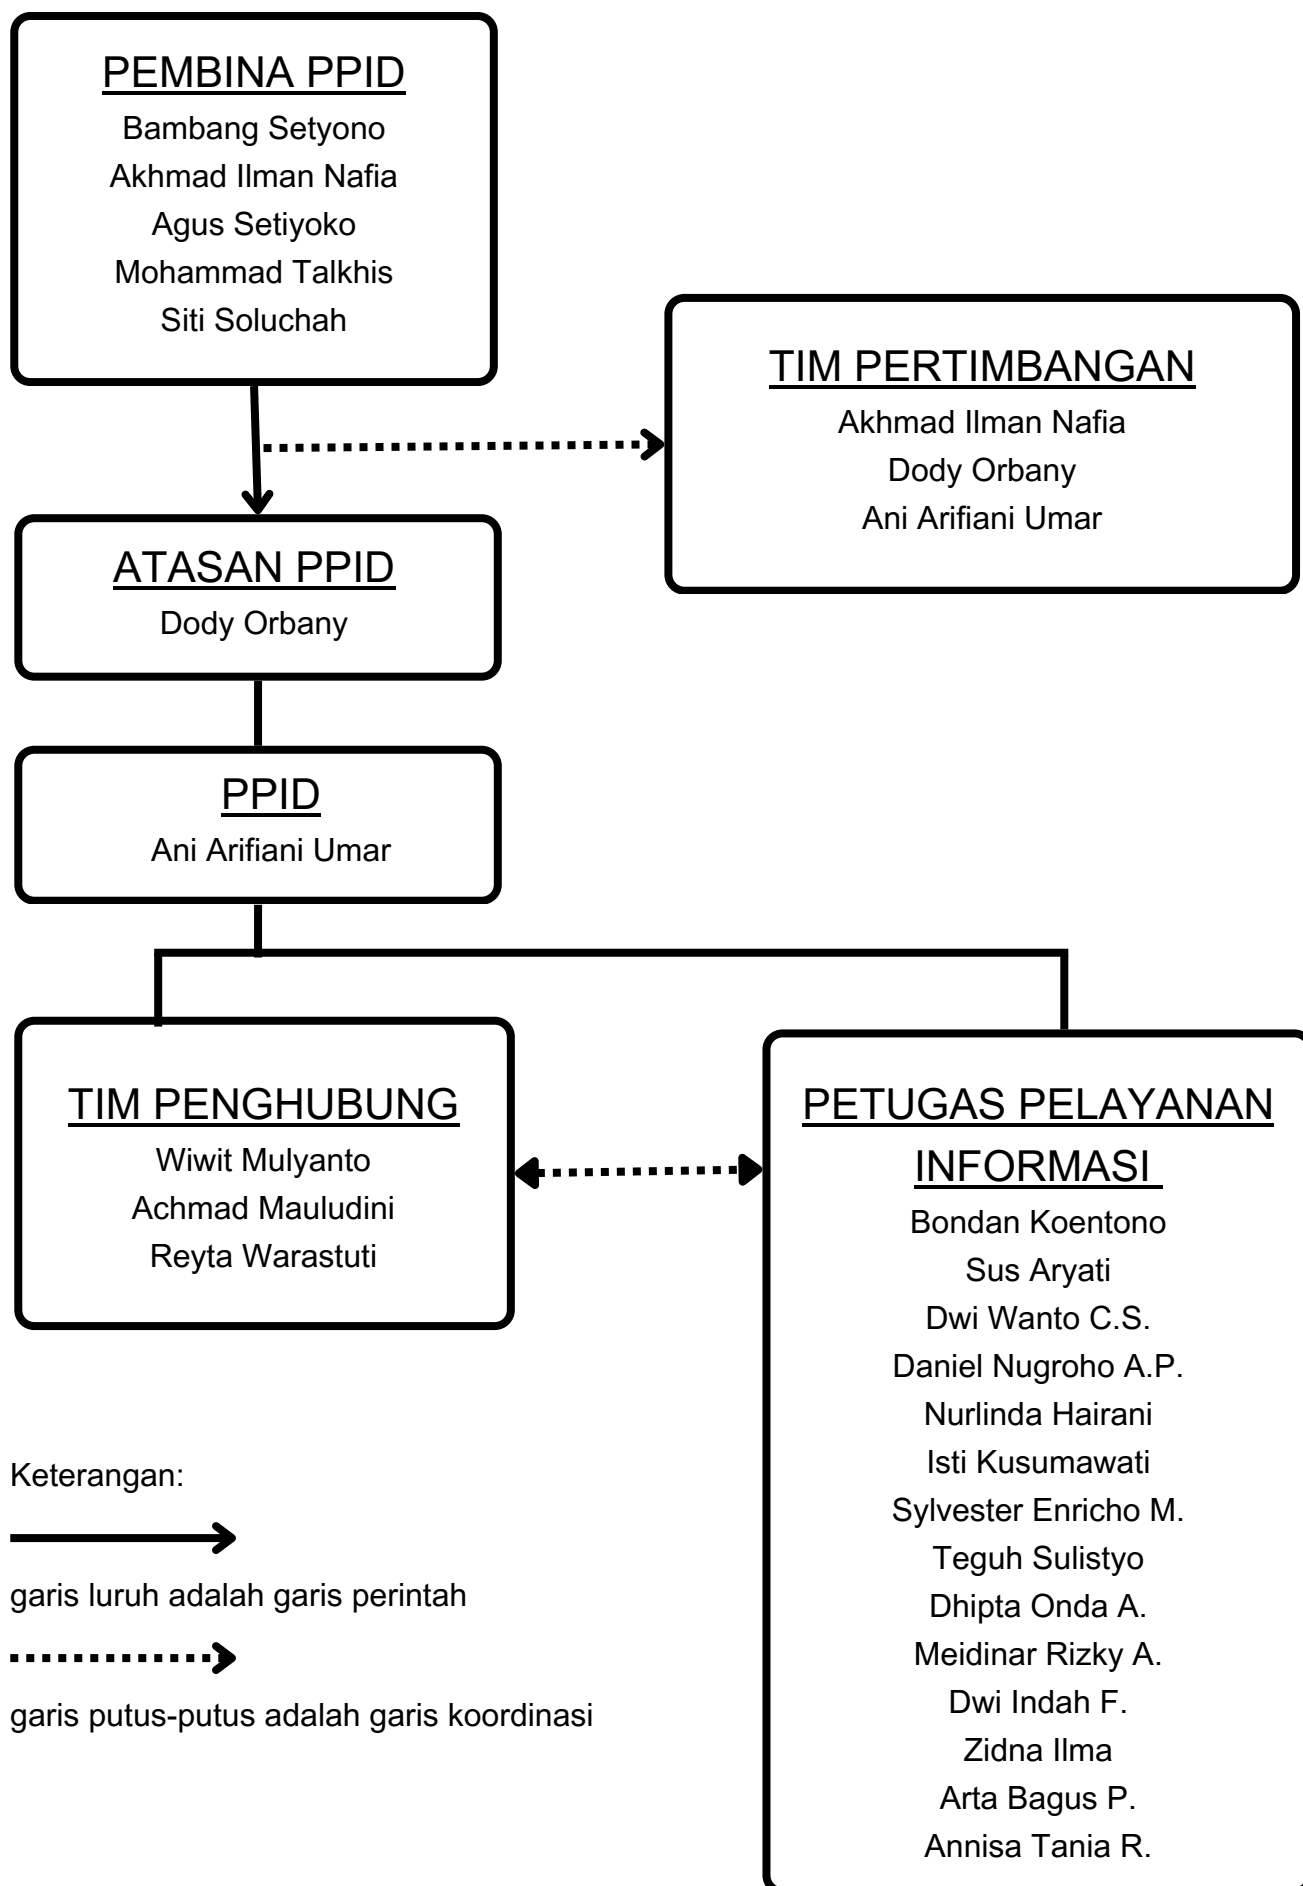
PEMBINA PPID
Bambang Setyono
Akhmad Ilman Nafia
Agus Setiyoko
Mohammad Talkhis
Siti Soluchah

TIM PERTIMBANGAN
Akhmad Ilman Nafia
Dody Orbany
Ani Arifiani Umar

ATASAN PPID
Dody Orbany

PPID
Ani Arifiani Umar

TIM PENGHUBUNG
Wiwit Mulyanto
Achmad Mauludini
Reyta Warastuti

PETUGAS PELAYANAN INFORMASI
Bondan Koentono
Sus Aryati
Dwi Wanto C.S.
Daniel Nugroho A.P.
Nurlinda Hairani
Isti Kusumawati
Sylvester Enricho M.
Teguh Sulistyo
Dhipta Onda A.
Meidinar Rizky A.
Dwi Indah F.
Zidna Ilma
Arta Bagus P.
Annisa Tania R.

Keterangan:

garis luruh adalah garis perintah

garis putus-putus adalah garis koordinasi